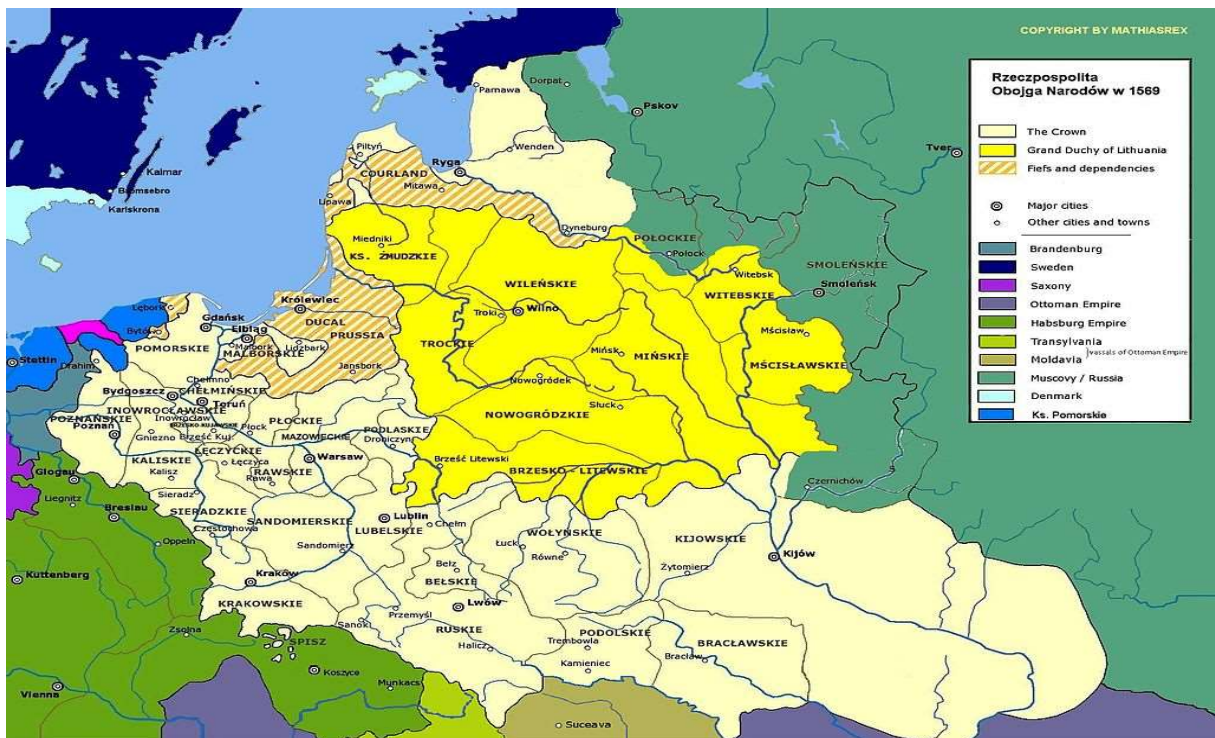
COPYRIGHT BY MATHIASREX

Rzeczpospolita
Obojga Narodów w 1569

The Crown
Grand Duchy of Lithuania
Fiefs and dependencies

Major cities
Other cities and towns

Brandenburg
Sweden
Saxony
Ottoman Empire
Habsburg Empire
Transylvania
Moldavia
Vassals of Ottoman Empire
Muscovy / Russia
Denmark
Ks. Pomorskie

Kalmar
Bromsebro
Karlskrona
Dorpat
Parnawa
Pskov
Tver
Wenden
Piltyń
Ryga
COURLAND
Mitawa
Lipawa
Miedniki
KS. ŻMUDZKIE
Dyneburg
POŁOCKIE
Połock
SMOLEŃSKIE
Witebsk
WITEBSKIE
Smoleńsk
WILEŃSKIE
Troki
Wilno
Królewiec
DUCAL
PRUSSIA
Lebork
Bytów
Gdańsk
Elbląg
POMORSKIE
MALBORSKIE
Malbork
Lidzbark
Jansbork
Stettin
Drahim
CHEŁMIŃSKIE
Chełmno
Toruń
Bydgoszcz
INOWROCŁAWSKIE
Inowrocław
BRZESKO-KUJAWSKIE
Gniezno
Brześć Kuj.
POZNAŃSKIE
Poznań
PŁOCKIE
Płock
MAZOWIECKIE
PODLASKIE
Drohiczyn
TROCKIE
MIŃSKIE
Mińsk
Mścisław
MŚCISŁAWSKIE
Nowogródek
NOWOGRÓDZKIE
Słuck
Brześć Litewski
BRZESKO-LITEWSKIE
Czernichów
Glogau
Liegnitz
Breslau
KALISKIE
Kalisz
ŁĘCZYCKIE
Łęczyca
RAWSKIE
Rawa
Warsaw
Sieradz
SIERADZKIE
Częstochowa
SANDOMIERSKIE
Sandomierz
Lublin
LUBELSKIE
Chełm
WOŁYŃSKIE
Łuck
Równe
KIJOWSKIE
Kijów
Żytomierz
Oppeln
Kuttenberg
Kraków
KRAKOWSKIE
Bełz
BEŁSKIE
Lwów
Przemyśl
Sanok
RUSKIE
PODOLSKIE
Trembowla
Halicz
Kamieniec
BRACŁAWSKIE
Bracław
Zsolna
SPISZ
Koszyce
Munkacs
Vienna
Suceava